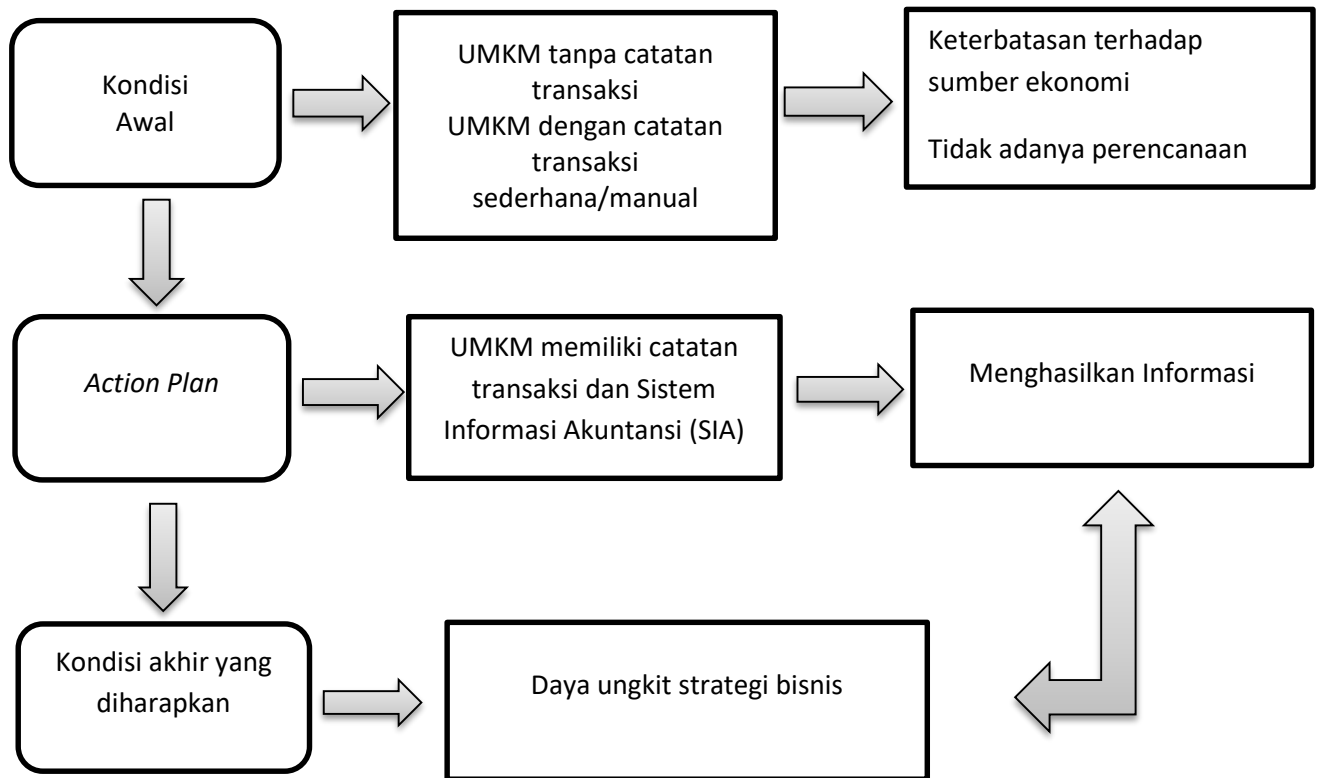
Kondisi Awal

UMKM tanpa catatan transaksi
UMKM dengan catatan transaksi sederhana/manual

Keterbatasan terhadap sumber ekonomi

Tidak adanya perencanaan

*Action Plan*

UMKM memiliki catatan transaksi dan Sistem Informasi Akuntansi (SIA)

Menghasilkan Informasi

Kondisi akhir yang diharapkan

Daya ungkit strategi bisnis